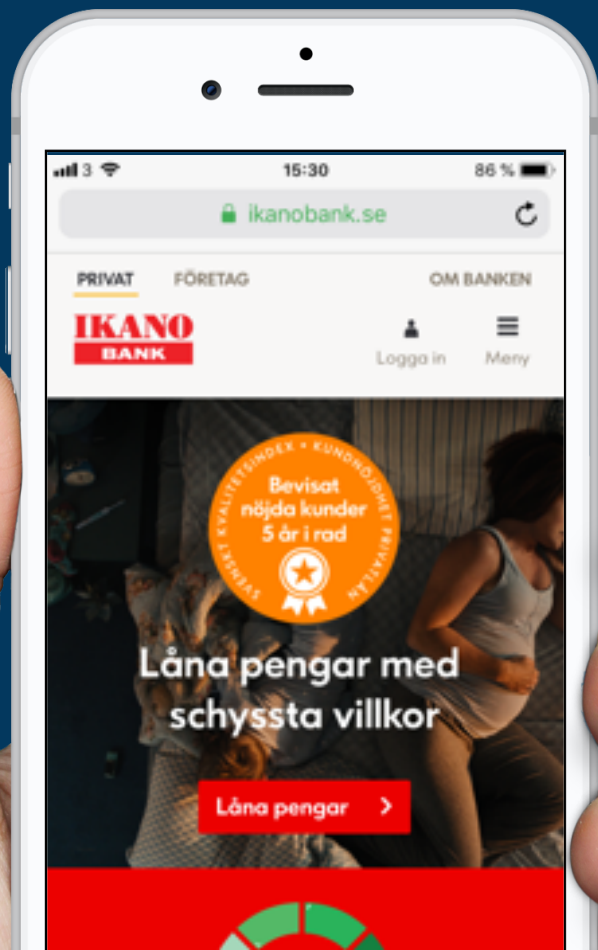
3 15:30 86 %

ikanobank.se

PRIVAT FÖRETAG OM BANKEN

IKANO BANK

Logga in Meny

SVENSKT KVALITETSINDEX • KUNDNÖJDHET PRIVATLÅN

Bevisat nöjda kunder 5 år i rad

Låna pengar med schyssta villkor

Låna pengar